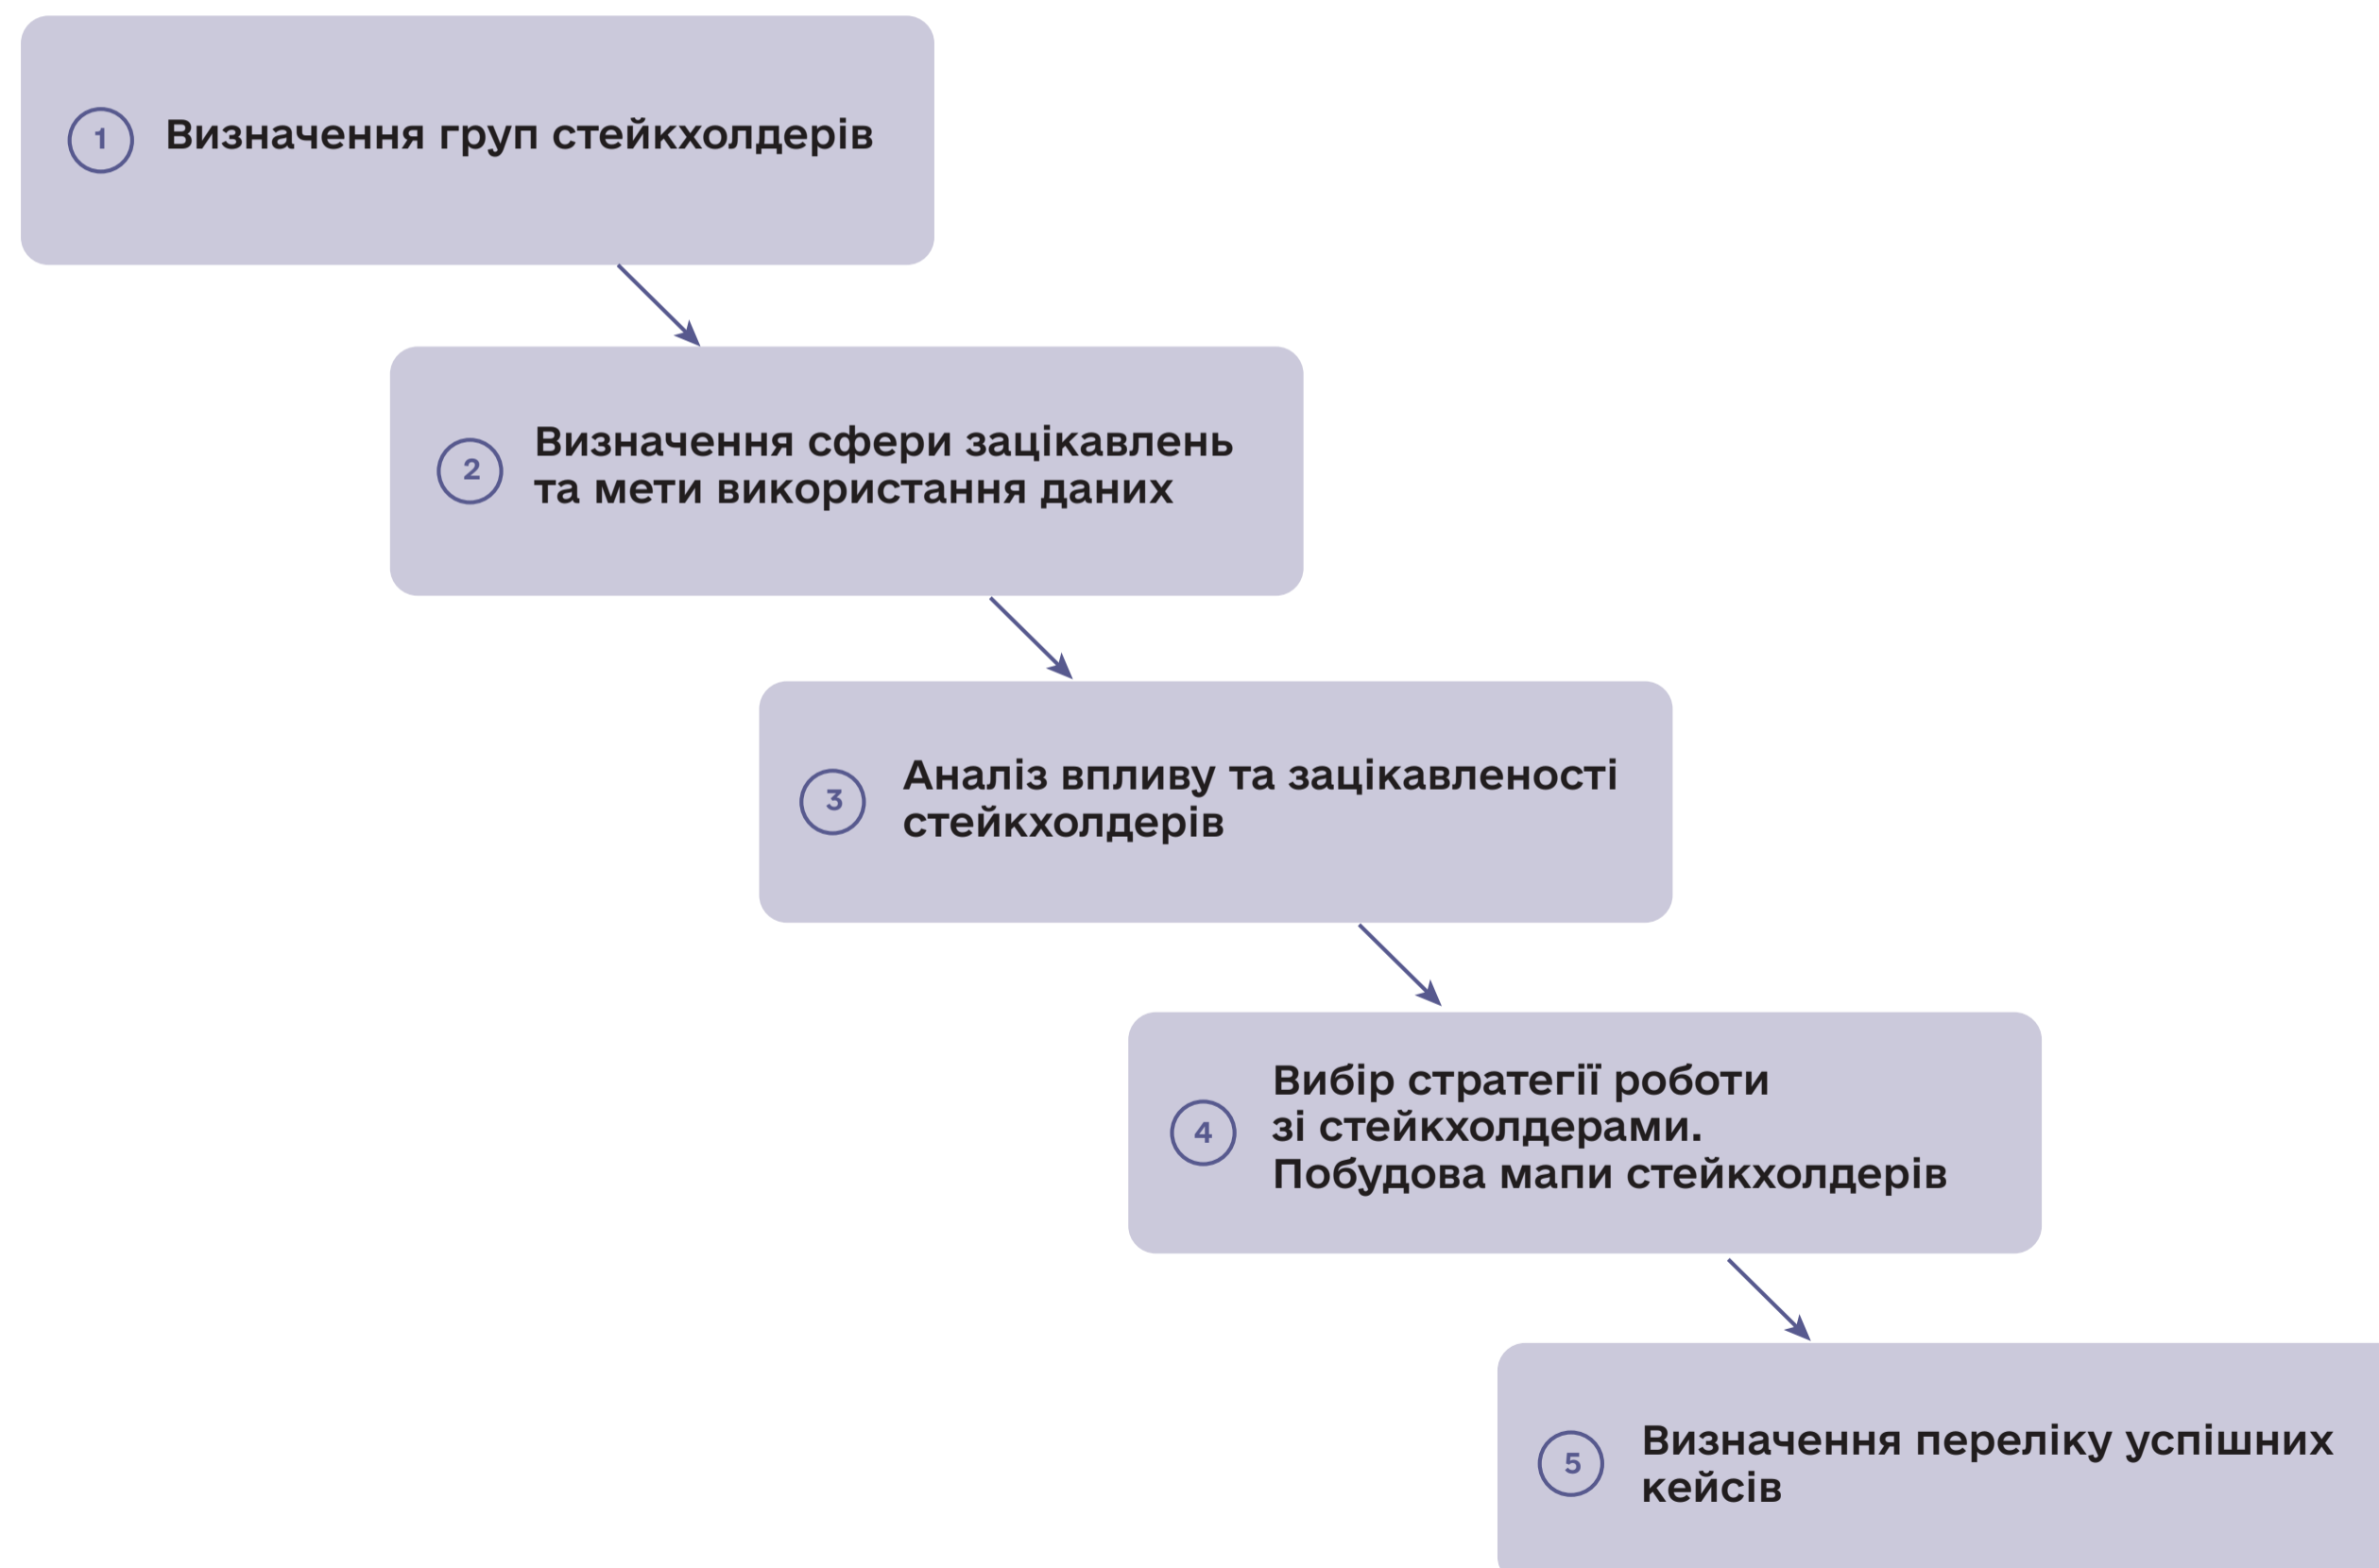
1 Визначення груп стейкхолдерів

2 Визначення сфери зацікавлень та мети використання даних

3 Аналіз впливу та зацікавленості стейкхолдерів

4 Вибір стратегії роботи зі стейкхолдерами. Побудова мапи стейкхолдерів

5 Визначення переліку успішних кейсів